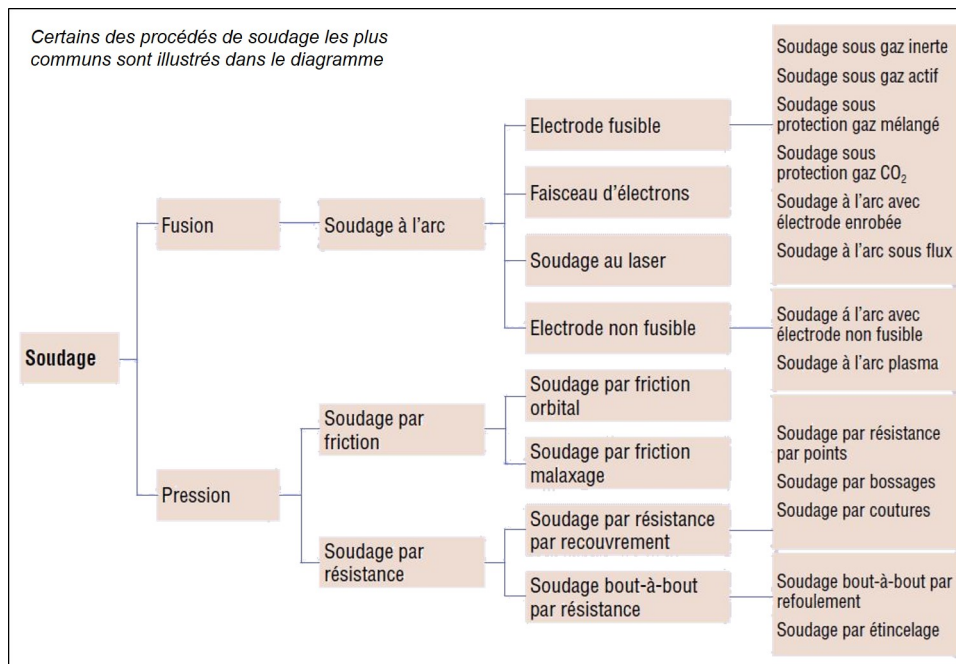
Certains des procédés de soudage les plus communs sont illustrés dans le diagramme

Soudage

Fusion

Soudage à l'arc

Electrode fusible

Faisceau d'électrons

Soudage au laser

Electrode non fusible

Soudage sous gaz inerte

Soudage sous gaz actif

Soudage sous protection gaz mélangé

Soudage sous protection gaz $CO_2$

Soudage à l'arc avec électrode enrobée

Soudage à l'arc sous flux

Soudage à l'arc avec électrode non fusible

Soudage à l'arc plasma

Pression

Soudage par friction

Soudage par friction orbital

Soudage par friction malaxage

Soudage par résistance

Soudage par résistance par recouvrement

Soudage bout-à-bout par résistance

Soudage par résistance par points

Soudage par bossages

Soudage par coutures

Soudage bout-à-bout par refoulement

Soudage par étincelage